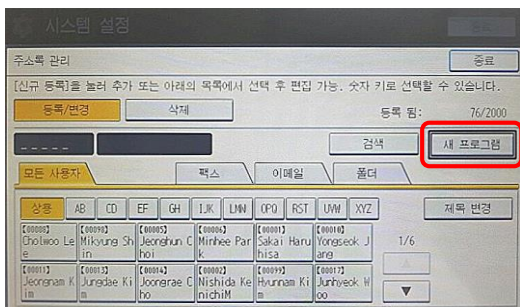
시스템 설정

종료

주소록 관리

종료

[신규 등록]을 눌러 추가 또는 아래의 목록에서 선택 후 편집 가능. 숫자 키로 선택할 수 있습니다.

등록/변경

삭제

등록 됨: 76/2000

검색

새 프로그램

모든 사용자

팩스

이메일

폴더

상용

AB

CD

EF

GH

IJK

LMN

OPQ

RST

UVW

XYZ

제목 변경

[00006] Cholwoo Lee

[00098] Mikyung Shin

[00005] Jeonghun Choi

[00067] Minhee Park

[00001] Sakai Haruhisa

[00010] Yongseok Jang

1/6

[00011] Jeongnam Kim

[00013] Jungdae Kim

[00004] Joongrae Cho

[00007] Nishida KenichiM

[00099] Hyunnam Kim

[00017] Junhyeok Woo